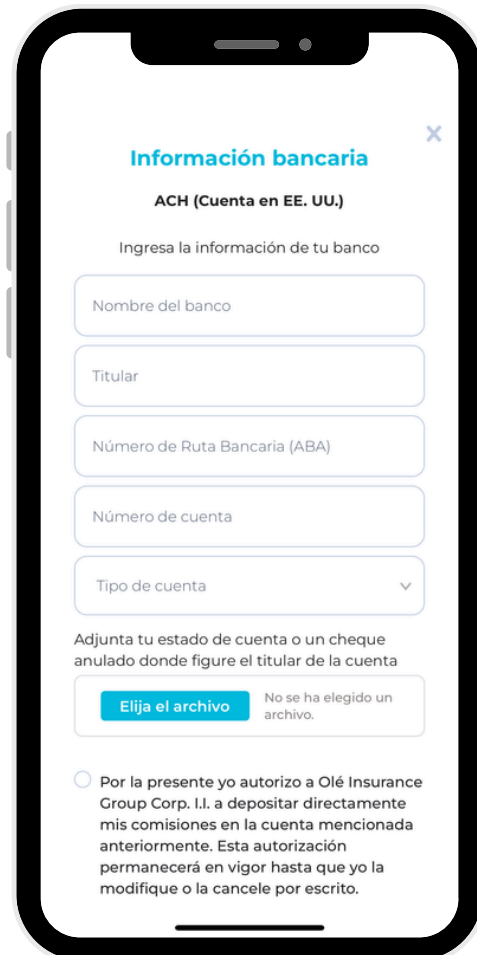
×

Información bancaria

ACH (Cuenta en EE. UU.)

Ingresa la información de tu banco

Nombre del banco

Titular

Número de Ruta Bancaria (ABA)

Número de cuenta

Tipo de cuenta

Adjunta tu estado de cuenta o un cheque anulado donde figure el titular de la cuenta

Elija el archivo

No se ha elegido un archivo.

Por la presente yo autorizo a Olé Insurance Group Corp. I.I. a depositar directamente mis comisiones en la cuenta mencionada anteriormente. Esta autorización permanecerá en vigor hasta que yo la modifique o la cancele por escrito.